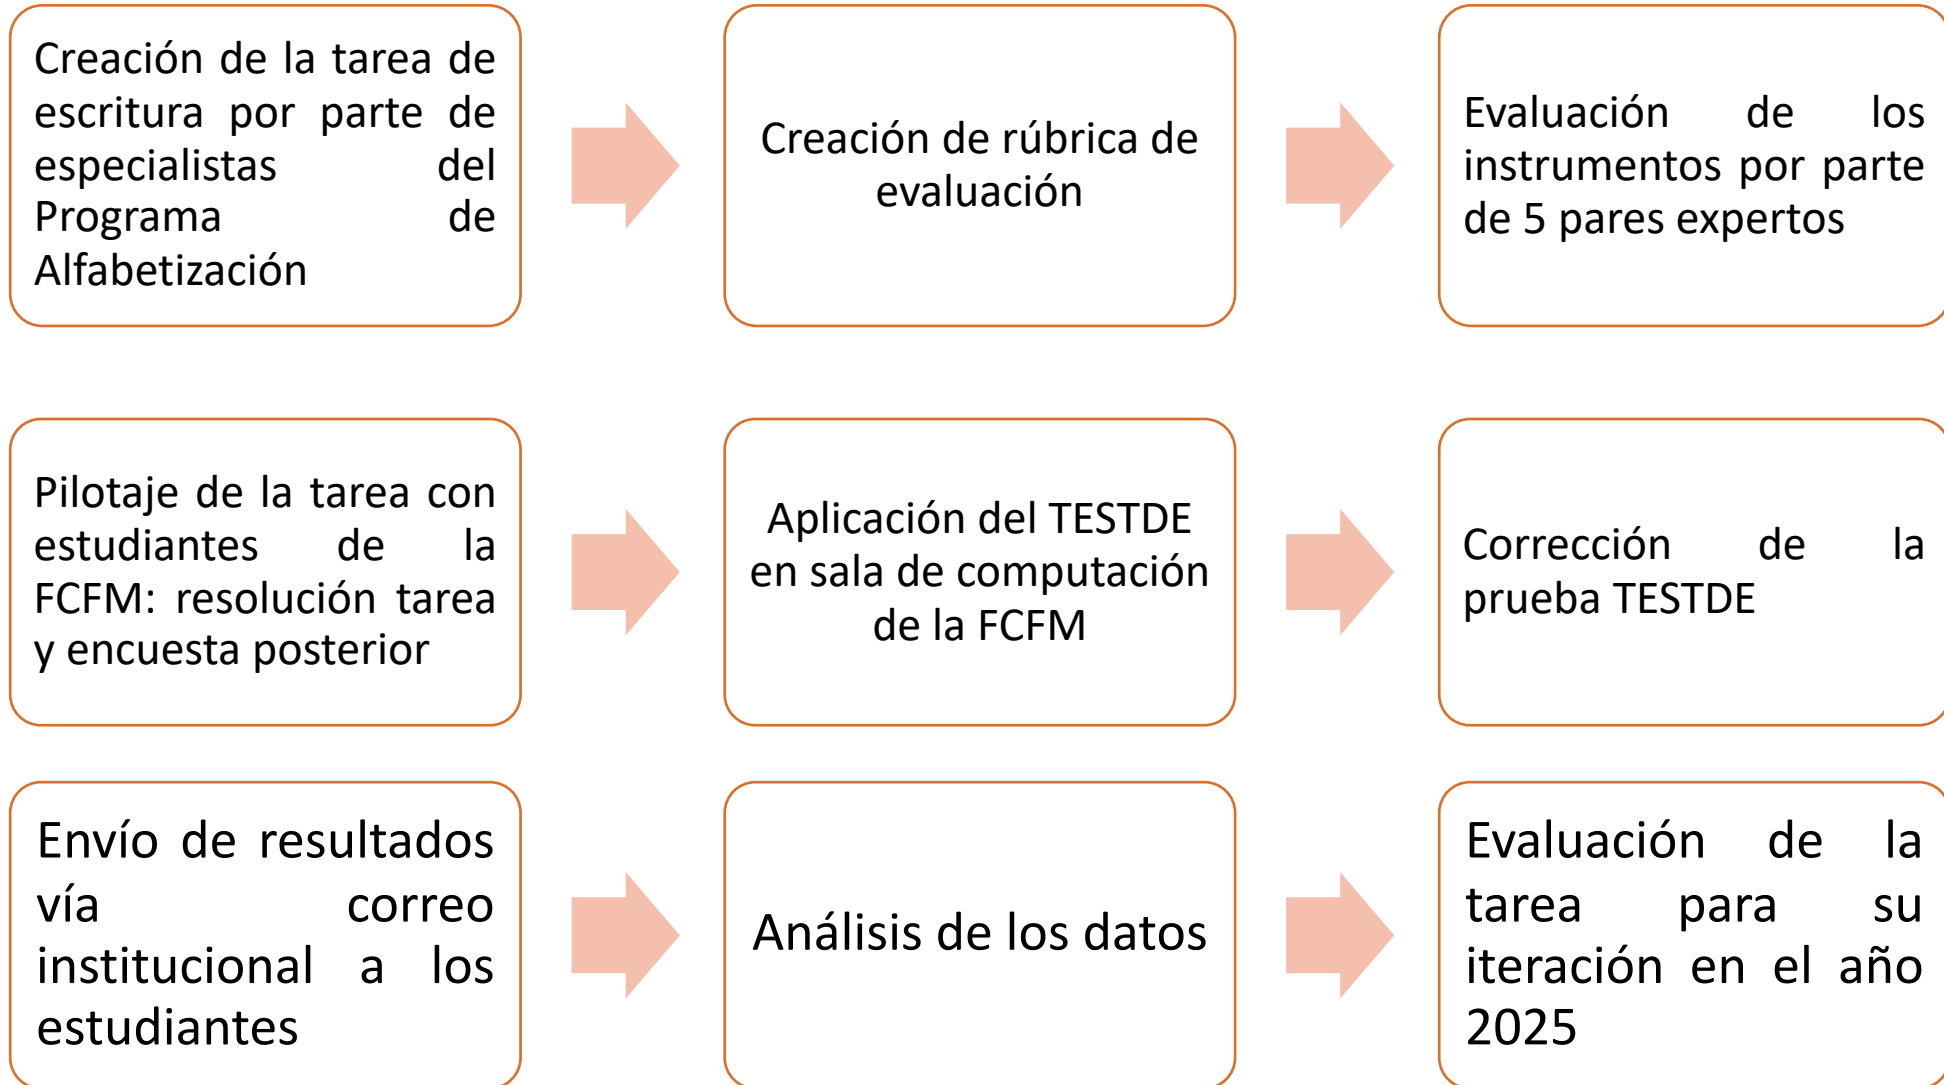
Creación de la tarea de escritura por parte de especialistas del Programa de Alfabetización

Creación de rúbrica de evaluación

Evaluación de los instrumentos por parte de 5 pares expertos

Pilotaje de la tarea con estudiantes de la FCFM: resolución tarea y encuesta posterior

Aplicación del TESTDE en sala de computación de la FCFM

Corrección de la prueba TESTDE

Envío de resultados vía correo institucional a los estudiantes

Análisis de los datos

Evaluación de la tarea para su iteración en el año 2025